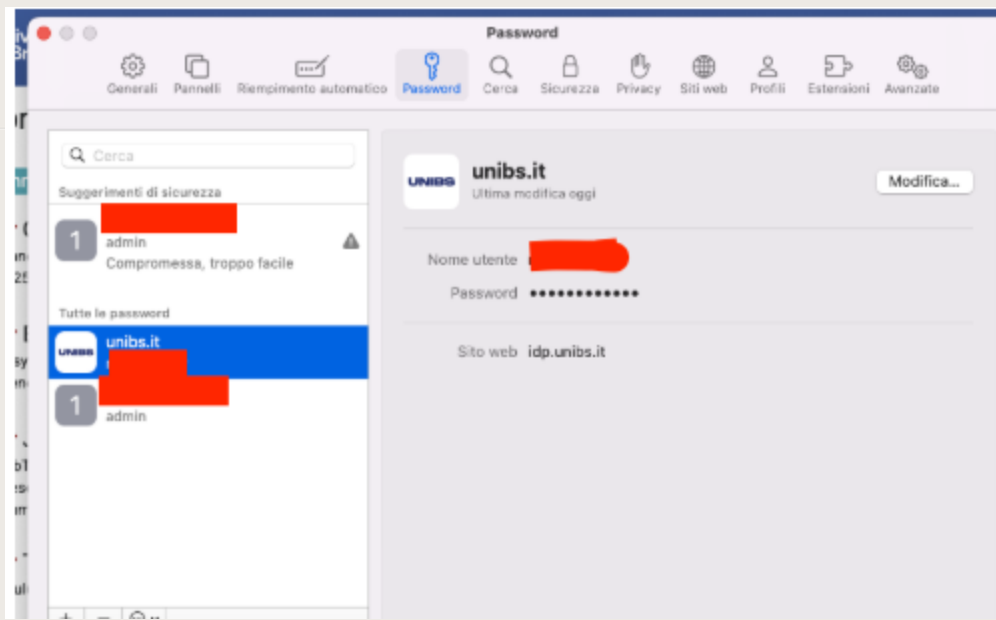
Password

Generali Pannelli Riempimento automatico Password Cerca Sicurezza Privacy Siti web Profili Estensioni Avanzate

Cerca

Suggerimenti di sicurezza

1 admin
Compromessa, troppo facile

Tutte le password

UNIBS unibs.it

1 admin

UNIBS unibs.it
Ultima modifica oggi

Modifica...

Nome utente

Password •••••••••••••

Sito web idp.unibs.it